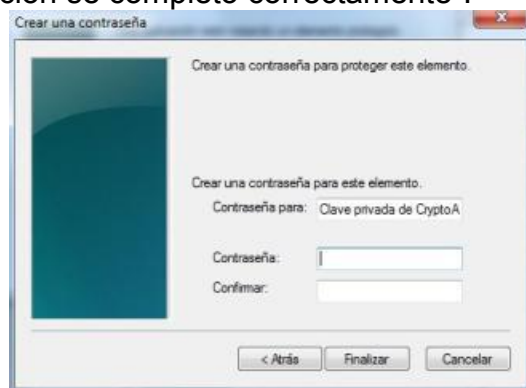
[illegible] se completó correctamente".

Crear una contraseña

Crear una contraseña para proteger este elemento.

Crear una contraseña para este elemento.

Contraseña para: Clave privada de CryptoA

Contraseña:

Confirmar:

< Atrás
Finalizar
Cancelar